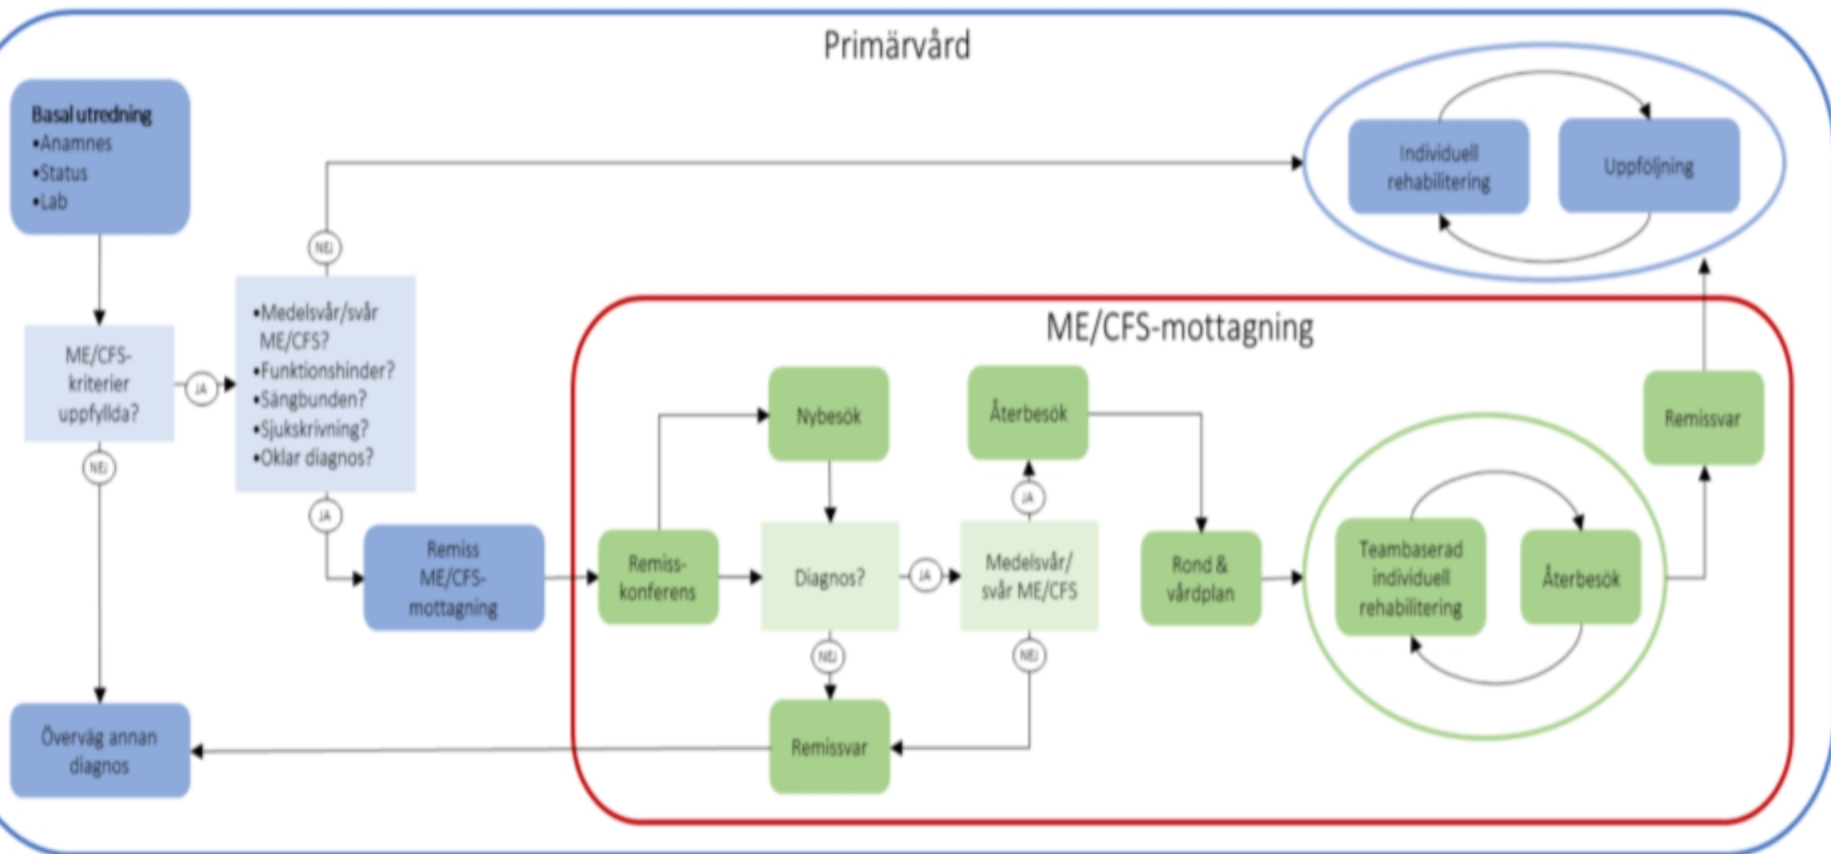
Primärvård

Basal utredning
•Anamnes
•Status
•Lab

Individuell rehabilitering

Uppföljning

NEJ

•Medelsvår/svår ME/CFS?
•Funktionshinder?
•Sängbunden?
•Sjukskrivning?
•Oklar diagnos?

ME/CFS-kriterier uppfyllda?

JA

NEJ

JA

ME/CFS-mottagning

Nybesök

Återbesök

Remissvar

JA

Remiss ME/CFS-mottagning

Remiss-konferens

Diagnos?

JA

Medelsvår/svår ME/CFS

Rond & vårdplan

Teambaserad individuell rehabilitering

Återbesök

NEJ

NEJ

Överväg annan diagnos

Remissvar